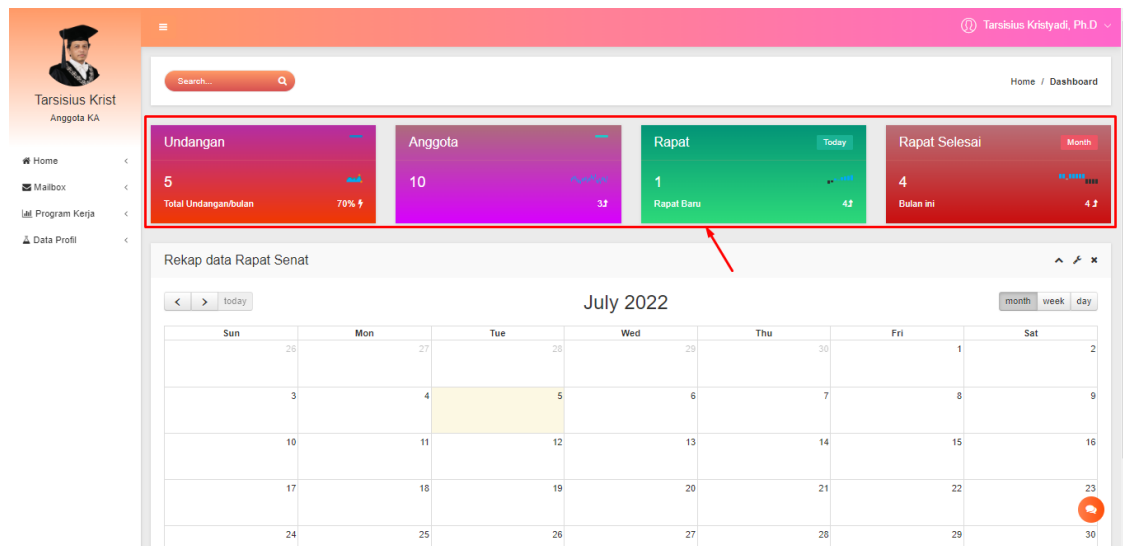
Tarsisius Krist
Anggota KA

Home
Mailbox
Program Kerja
Data Profil

≡

Tarsisius Kristyadi, Ph.D

Search...

Home / Dashboard

Undangan
5
Total Undangan/bulan 70%

Anggota
10
3

Rapat Today
1
Rapat Baru 4

Rapat Selesai Month
4
Bulan ini 4

Rekap data Rapat Senat

< > today

July 2022

month week day

| Sun | Mon | Tue | Wed | Thu | Fri | Sat |
|---|---|---|---|---|---|---|
| 26 | 27 | 28 | 29 | 30 | 1 | 2 |
| 3 | 4 | 5 | 6 | 7 | 8 | 9 |
| 10 | 11 | 12 | 13 | 14 | 15 | 16 |
| 17 | 18 | 19 | 20 | 21 | 22 | 23 |
| 24 | 25 | 26 | 27 | 28 | 29 | 30 |